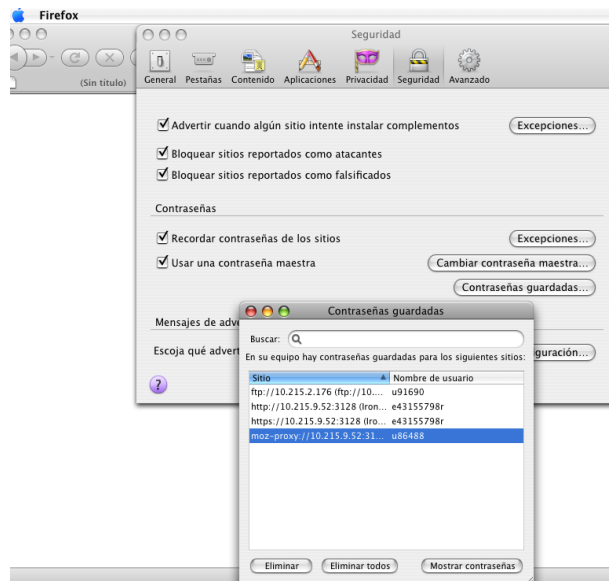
Firefox

(Sin título)

Seguridad

General Pestañas Contenido Aplicaciones Privacidad Seguridad Avanzado

Advertir cuando algún sitio intente instalar complementos Excepciones...

Bloquear sitios reportados como atacantes

Bloquear sitios reportados como falsificados

Contraseñas

Recordar contraseñas de los sitios Excepciones...

Usar una contraseña maestra Cambiar contraseña maestra...

Contraseñas guardadas...

Mensajes de adve

Escoja qué advert guración...

?

Contraseñas guardadas

Buscar:

En su equipo hay contraseñas guardadas para los siguientes sitios:

| Sitio | Nombre de usuario |
|---|---|
| ftp://10.215.2.176 (ftp://10.... | u91690 |
| http://10.215.9.52:3128 (Iron... | e43155798r |
| https://10.215.9.52:3128 (Iro... | e43155798r |
| moz-proxy://10.215.9.52:31... | u86488 |

Eliminar Eliminar todos Mostrar contraseñas